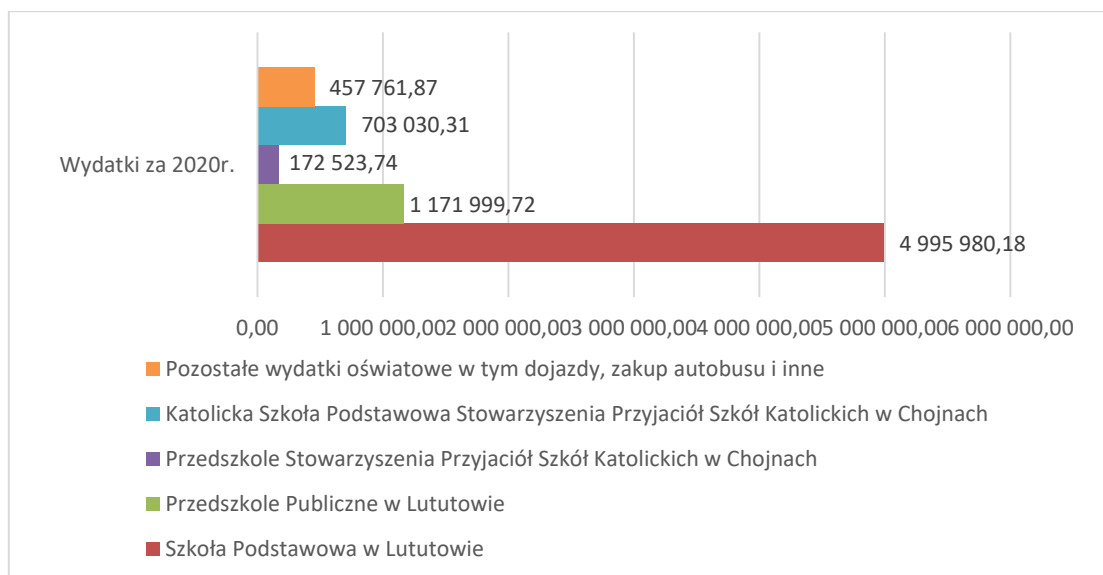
Wydatki za 2020r.

457 761,87
703 030,31
172 523,74
1 171 999,72
4 995 980,18

0,00 1 000 000,00 2 000 000,00 3 000 000,00 4 000 000,00 5 000 000,00 6 000 000,00

Pozostałe wydatki oświatowe w tym dojazdy, zakup autobusu i inne
Katolicka Szkoła Podstawowa Stowarzyszenia Przyjaciół Szkół Katolickich w Chojnach
Przedszkole Stowarzyszenia Przyjaciół Szkół Katolickich w Chojnach
Przedszkole Publiczne w Lututowie
Szkoła Podstawowa w Lututowie